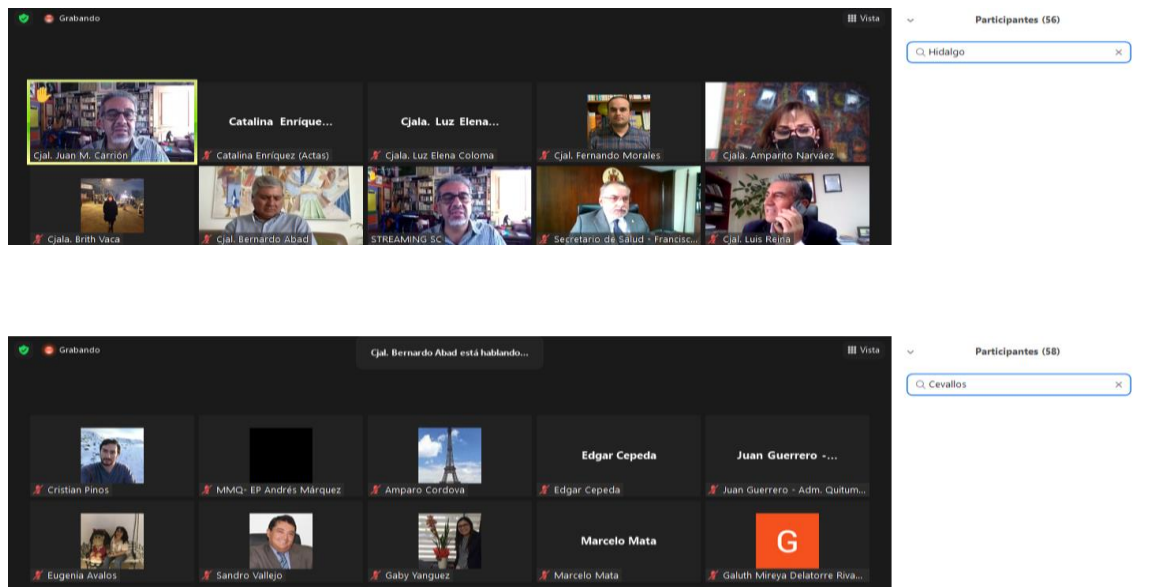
Grabando

Vista

Participantes (56)

Hidalgo

Cjal. Juan M. Carrión

Catalina Enríque...

Catalina Enríquez (Actas)

Cjala. Luz Elena...

Cjala. Luz Elena Coloma

Cjal. Fernando Morales

Cjala. Amparito Narváez

Cjala. Brith Vaca

Cjal. Bernardo Abad

STREAMING SC

Secretario de Salud - Francisc...

Cjal. Luis Reina

Grabando

Cjal. Bernardo Abad está hablando...

Vista

Participantes (58)

Cevallos

Cristian Pinos

MMQ- EP Andrés Márquez

Amparo Cordova

Edgar Cepeda

Edgar Cepeda

Juan Guerrero -...

Juan Guerrero - Adm. Quitum...

Eugenia Avalos

Sandro Vallejo

Gaby Yanguez

Marcelo Mata

Marcelo Mata

G

Galuth Mireya Delatorre Riva...